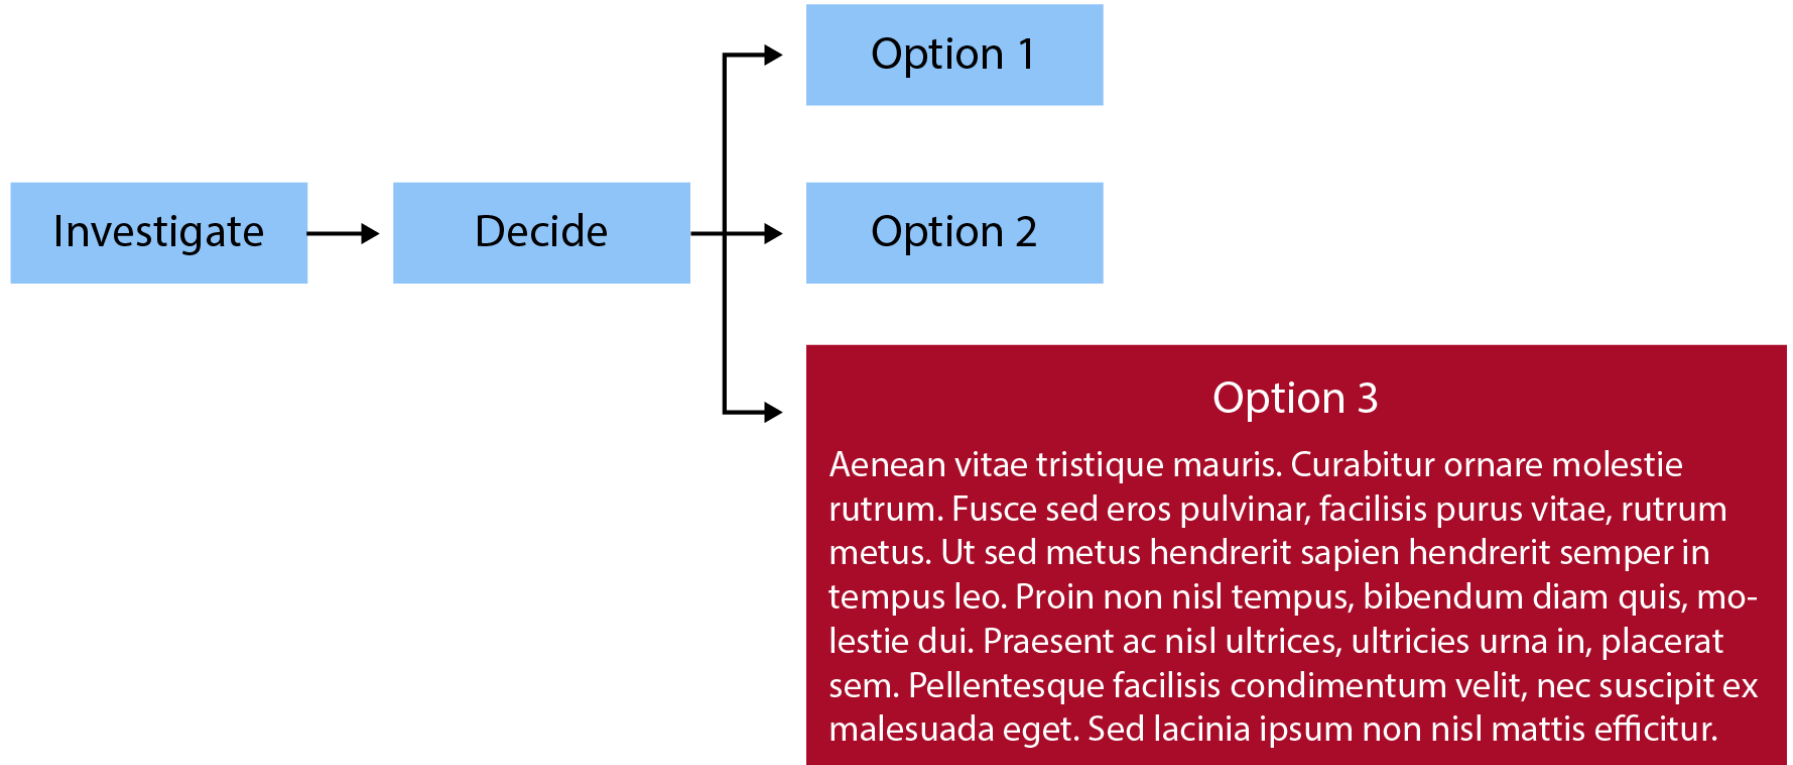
Investigate

Decide

Option 1

Option 2

Option 3

Aenean vitae tristique mauris. Curabitur ornare molestie rutrum. Fusce sed eros pulvinar, facilisis purus vitae, rutrum metus. Ut sed metus hendrerit sapien hendrerit semper in tempus leo. Proin non nisl tempus, bibendum diam quis, molestie dui. Praesent ac nisl ultrices, ultricies urna in, placerat sem. Pellentesque facilisis condimentum velit, nec suscipit ex malesuada eget. Sed lacinia ipsum non nisl mattis efficitur.